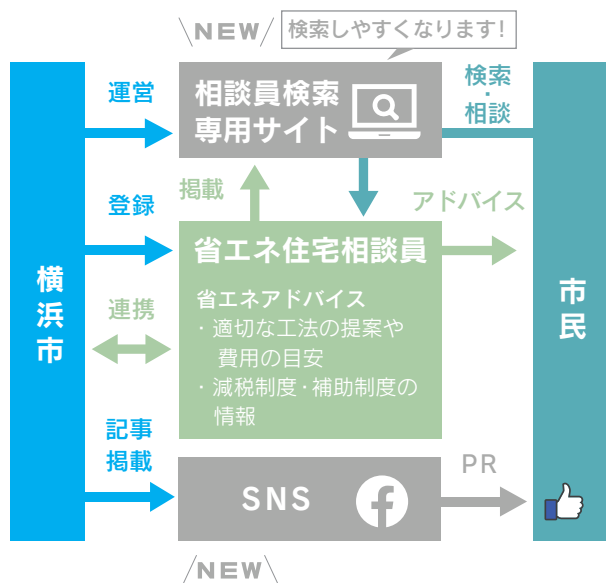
\NEW/ 検索しやすくなります!

横浜市

運営

相談員検索
専用サイト

検索
・
相談

市民

掲載

登録

アドバイス

省エネ住宅相談員

連携

省エネアドバイス
・適切な工法の提案や費用の目安
・減税制度・補助制度の情報

記事
掲載

SNS

PR

/NEW\